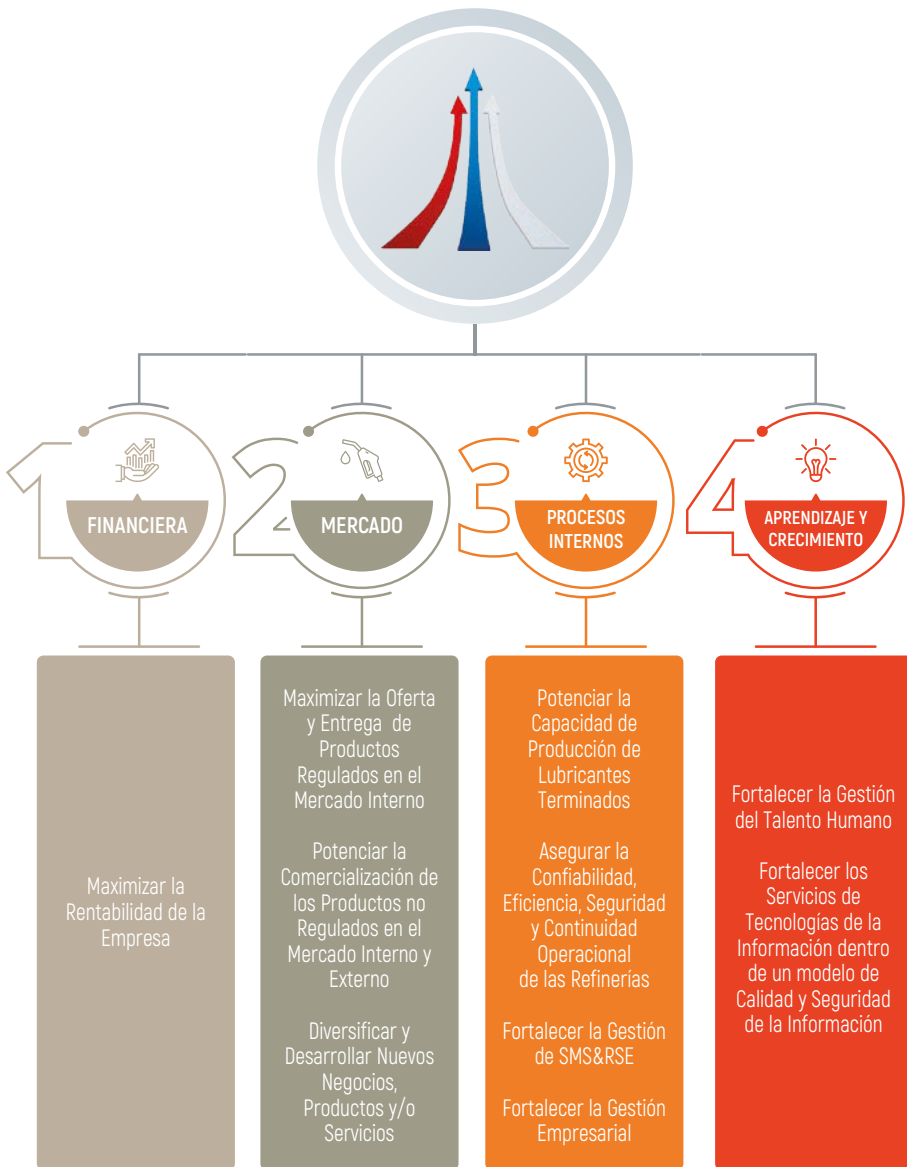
1
FINANCIERA

2
MERCADO

3
PROCESOS INTERNOS

4
APRENDIZAJE Y CRECIMIENTO

Maximizar la Rentabilidad de la Empresa

Maximizar la Oferta y Entrega de Productos Regulados en el Mercado Interno

Potenciar la Comercialización de los Productos no Regulados en el Mercado Interno y Externo

Diversificar y Desarrollar Nuevos Negocios, Productos y/o Servicios

Potenciar la Capacidad de Producción de Lubricantes Terminados

Asegurar la Confiabilidad, Eficiencia, Seguridad y Continuidad Operacional de las Refinerías

Fortalecer la Gestión de SMS&RSE

Fortalecer la Gestión Empresarial

Fortalecer la Gestión del Talento Humano

Fortalecer los Servicios de Tecnologías de la Información dentro de un modelo de Calidad y Seguridad de la Información